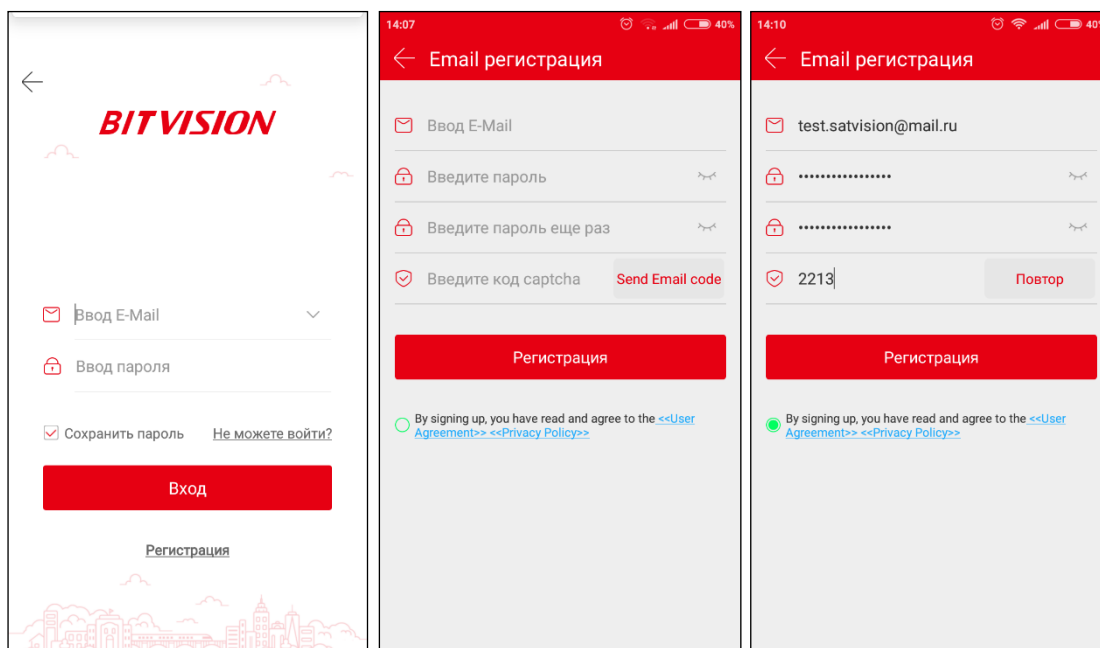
BITVISION

Ввод E-Mail

Ввод пароля

Сохранить пароль

Не можете войти?

Вход

Регистрация

14:07 40%

Email регистрация

Ввод E-Mail

Введите пароль

Введите пароль еще раз

Введите код captcha

Send Email code

Регистрация

By signing up, you have read and agree to the <<User Agreement>> <<Privacy Policy>>

14:10 40

Email регистрация

test.satvision@mail.ru

••••••••••••••••

••••••••••••••••

2213

Повтор

Регистрация

By signing up, you have read and agree to the <<User Agreement>> <<Privacy Policy>>